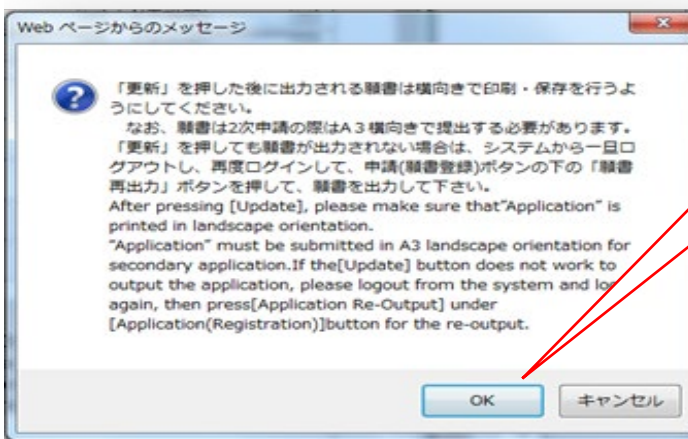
Web ページからのメッセージ

「更新」を押した後に出力される願書は横向きで印刷・保存を行うようにしてください。
なお、願書は2次申請の際はA３横向きで提出する必要があります。
「更新」を押しても願書が出力されない場合は、システムから一旦ログアウトし、再度ログインして、申請(願書登録)ボタンの下の「願書再出力」ボタンを押して、願書を出力して下さい。
After pressing [Update], please make sure that"Application" is printed in landscape orientation.
"Application" must be submitted in A3 landscape orientation for secondary application.If the[Update] button does not work to output the application, please logout from the system and log again, then press[Application Re-Output] under [Application(Registration)]button for the re-output.

OK
キャンセル